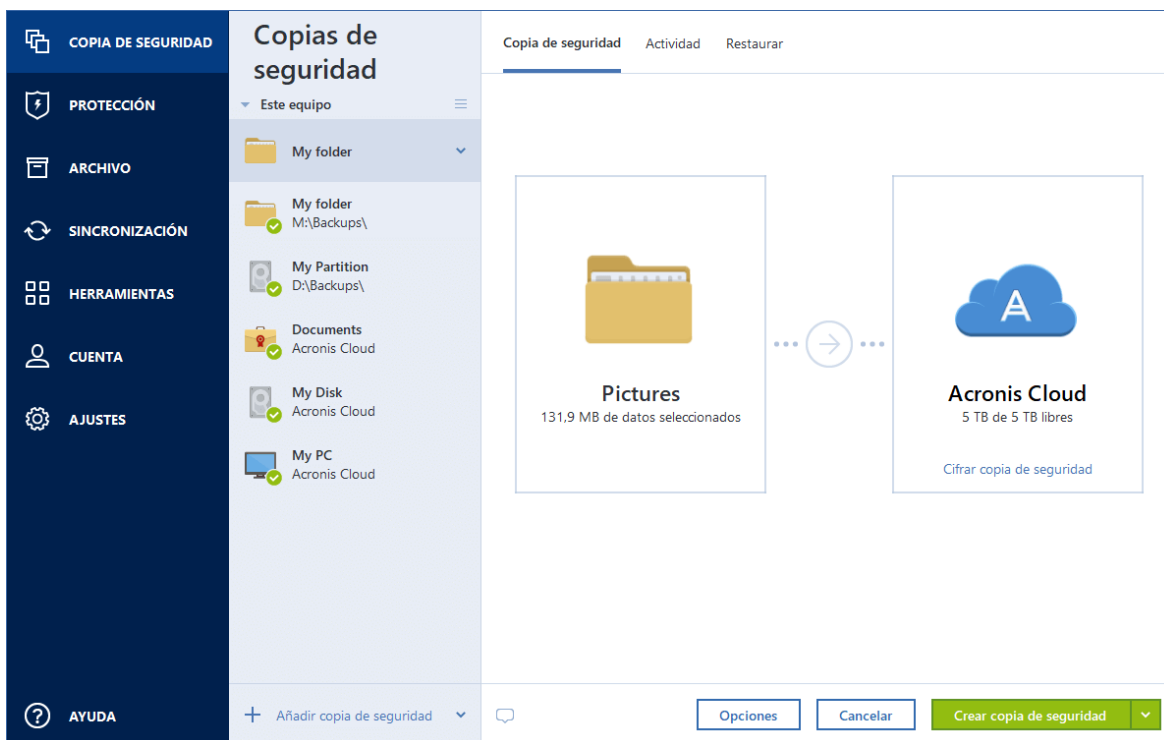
COPIA DE SEGURIDAD

PROTECCIÓN

ARCHIVO

SINCRONIZACIÓN

HERRAMIENTAS

CUENTA

AJUSTES

AYUDA

Copias de seguridad

Este equipo

My folder

My folder
M:\Backups\

My Partition
D:\Backups\

Documents
Acronis Cloud

My Disk
Acronis Cloud

My PC
Acronis Cloud

Añadir copia de seguridad

Copia de seguridad | Actividad | Restaurar

Pictures
131,9 MB de datos seleccionados

A

Acronis Cloud
5 TB de 5 TB libres

Cifrar copia de seguridad

Opciones

Cancelar

Crear copia de seguridad